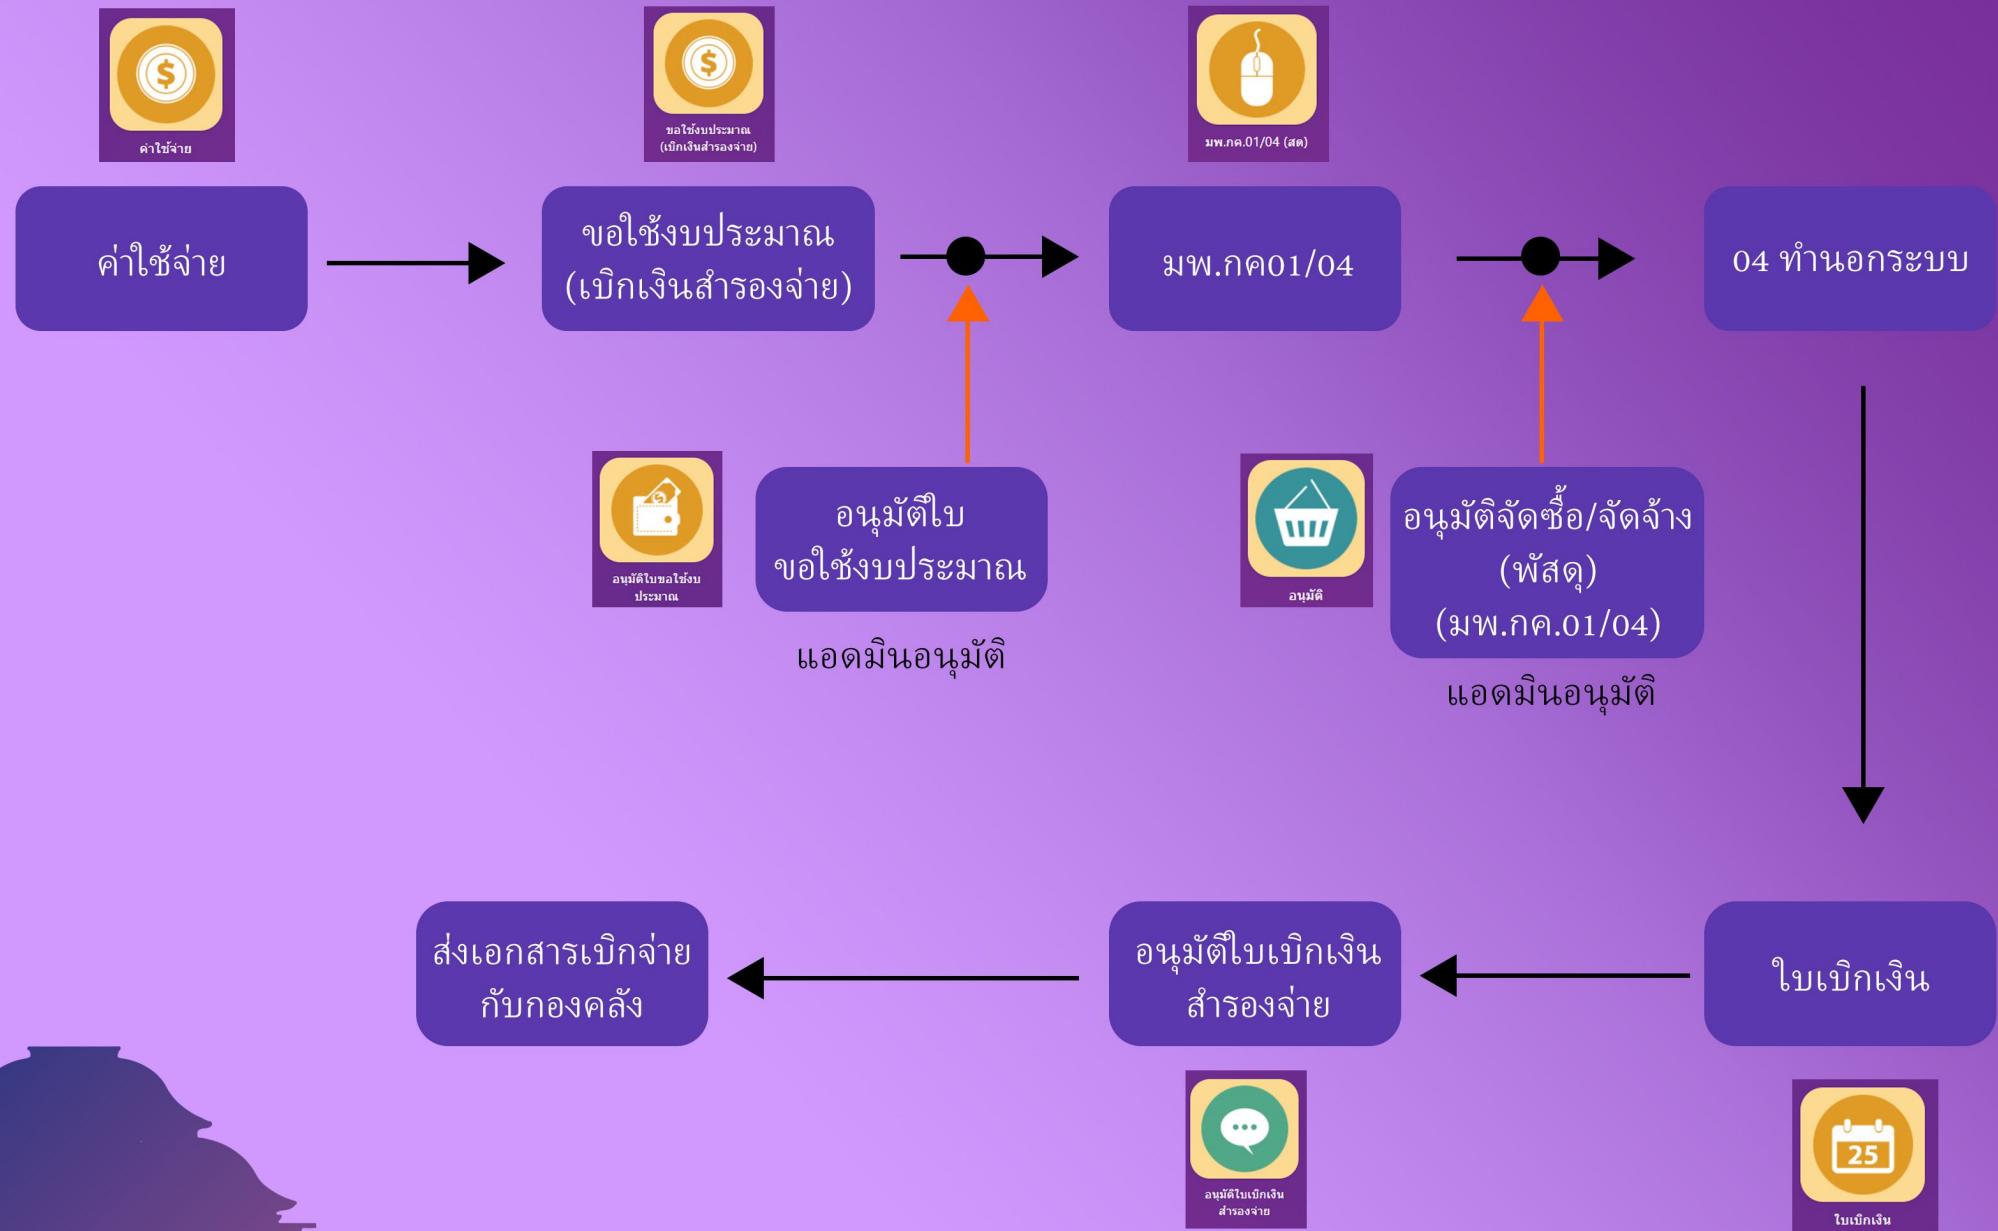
ค่าใช้จ่าย

ค่าใช้จ่าย

ขอใช้งบประมาณ (เบิกเงินสำรองจ่าย)

ขอใช้งบประมาณ (เบิกเงินสำรองจ่าย)

มพ.กค.01/04 (สด)

มพ.กค01/04

04 ทำนอกระบบ

อนุมัติใบขอใช้งบประมาณ

อนุมัติใบ ขอใช้งบประมาณ

แอดมินอนุมัติ

อนุมัติ

อนุมัติจัดซื้อ/จัดจ้าง (พัสดุ) (มพ.กค.01/04)

แอดมินอนุมัติ

ส่งเอกสารเบิกจ่ายกับกองคลัง

อนุมัติใบเบิกเงินสำรองจ่าย

ใบเบิกเงิน

อนุมัติใบเบิกเงิน สำรองจ่าย

25

ใบเบิกเงิน